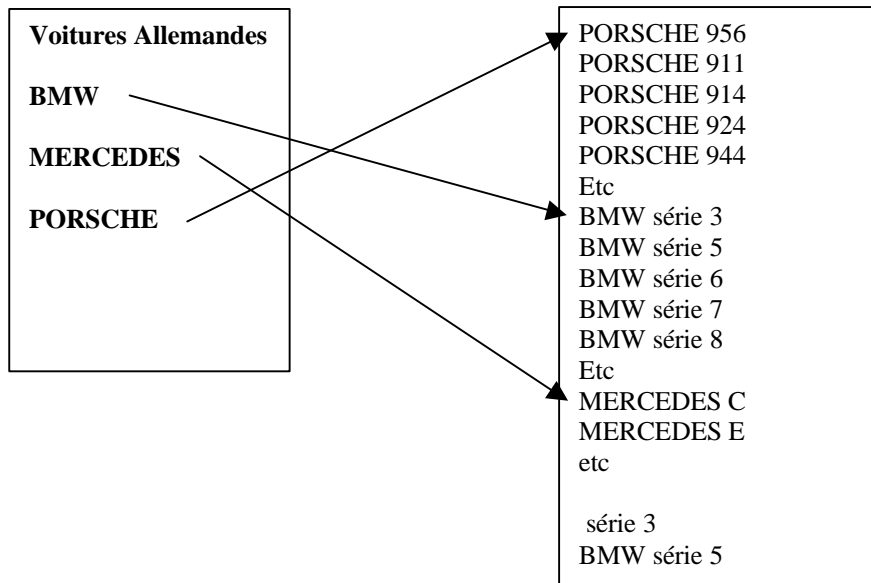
Voitures Allemandes

BMW

MERCEDES

PORSCHE

PORSCHE 956
PORSCHE 911
PORSCHE 914
PORSCHE 924
PORSCHE 944
Etc
BMW série 3
BMW série 5
BMW série 6
BMW série 7
BMW série 8
Etc
MERCEDES C
MERCEDES E
etc

série 3
BMW série 5